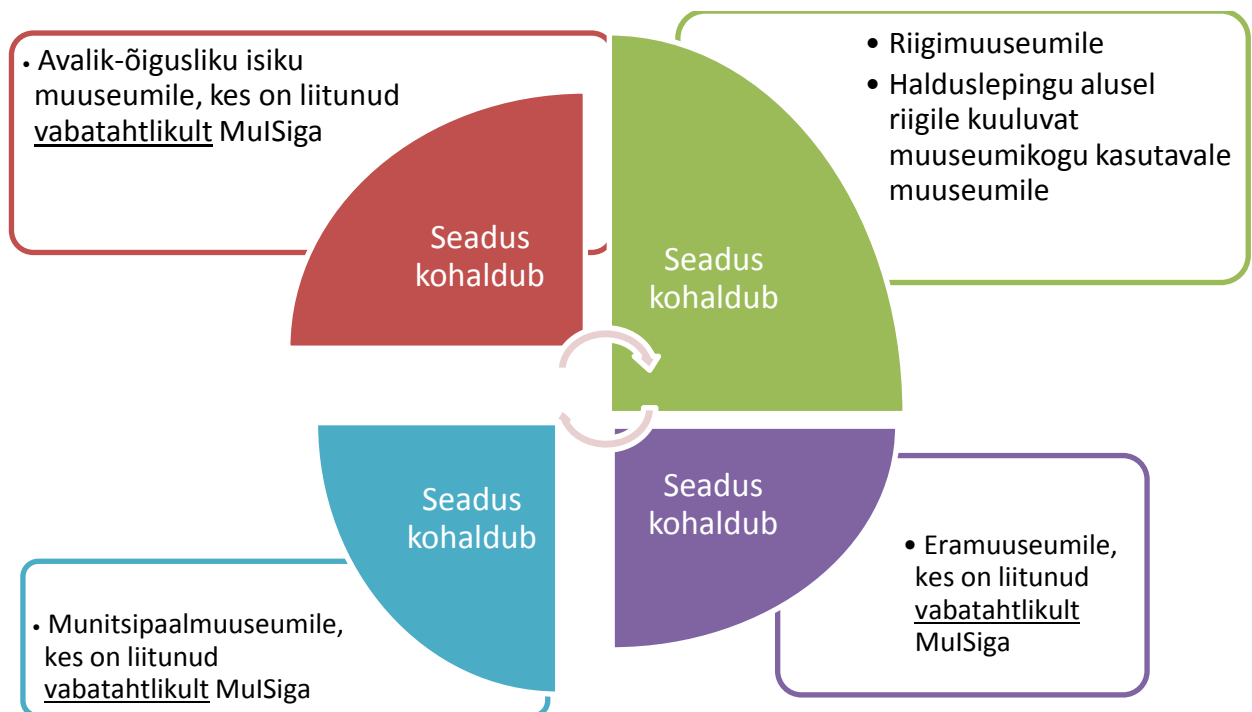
• Avalik-õigusliku isiku muuseumile, kes on liitunud vabatahtlikult MuISiga

Seadus kohaldub

• Riigimuuseumile
• Halduslepingu alusel riigile kuuluvat muuseumikogu kasutavale muuseumile

Seadus kohaldub

Seadus kohaldub

• Munitsipaalmuuseumile, kes on liitunud vabatahtlikult MuISiga

Seadus kohaldub

• Eramuuseumile, kes on liitunud vabatahtlikult MuISiga